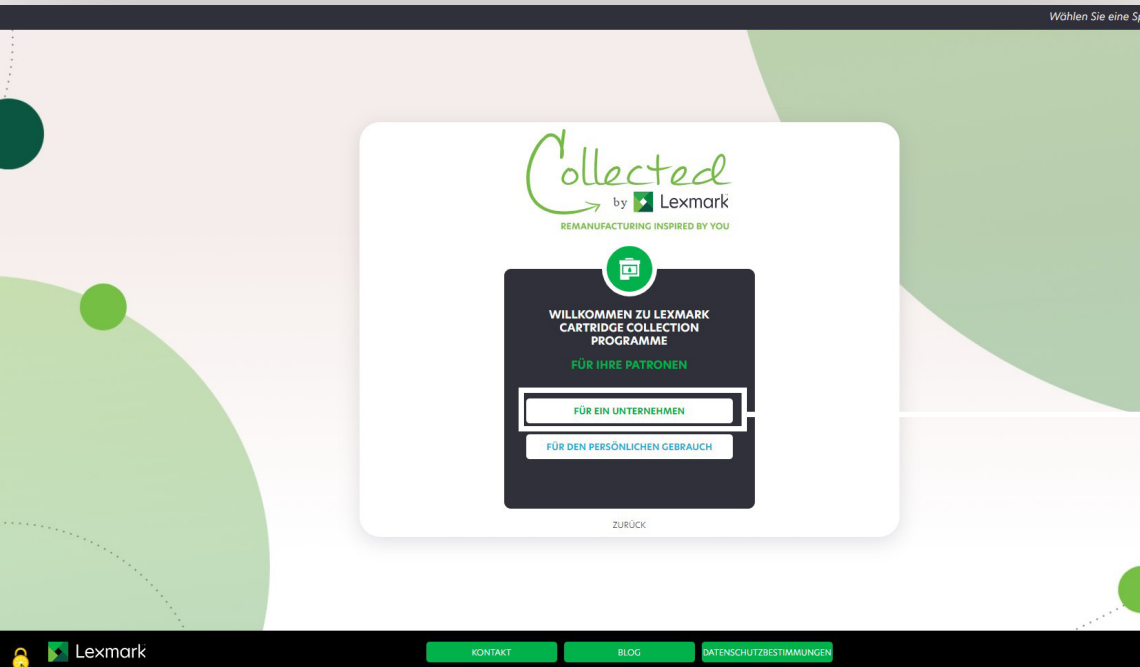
Wählen Sie eine Sp

Collected
by Lexmark
REMANUFACTURING INSPIRED BY YOU

WILLKOMMEN ZU LEXMARK CARTRIDGE COLLECTION PROGRAMME

FÜR IHRE PATRONEN

FÜR EIN UNTERNEHMEN

FÜR DEN PERSÖNLICHEN GEBRAUCH

ZURÜCK

Lexmark

KONTAKT

BLOG

DATENSCHUTZBESTIMMUNGEN